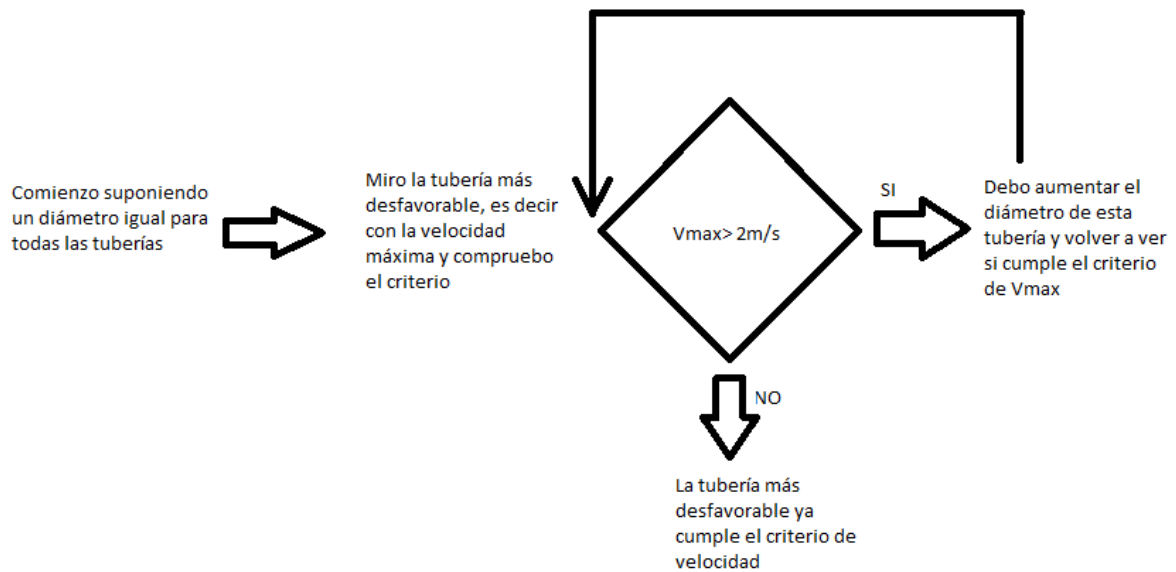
Comienzo suponiendo un diámetro igual para todas las tuberías

Miro la tubería más desfavorable, es decir con la velocidad máxima y compruebo el criterio

Vmax> 2m/s

SI

Debo aumentar el diámetro de esta tubería y volver a ver si cumple el criterio de Vmax

NO

La tubería más desfavorable ya cumple el criterio de velocidad